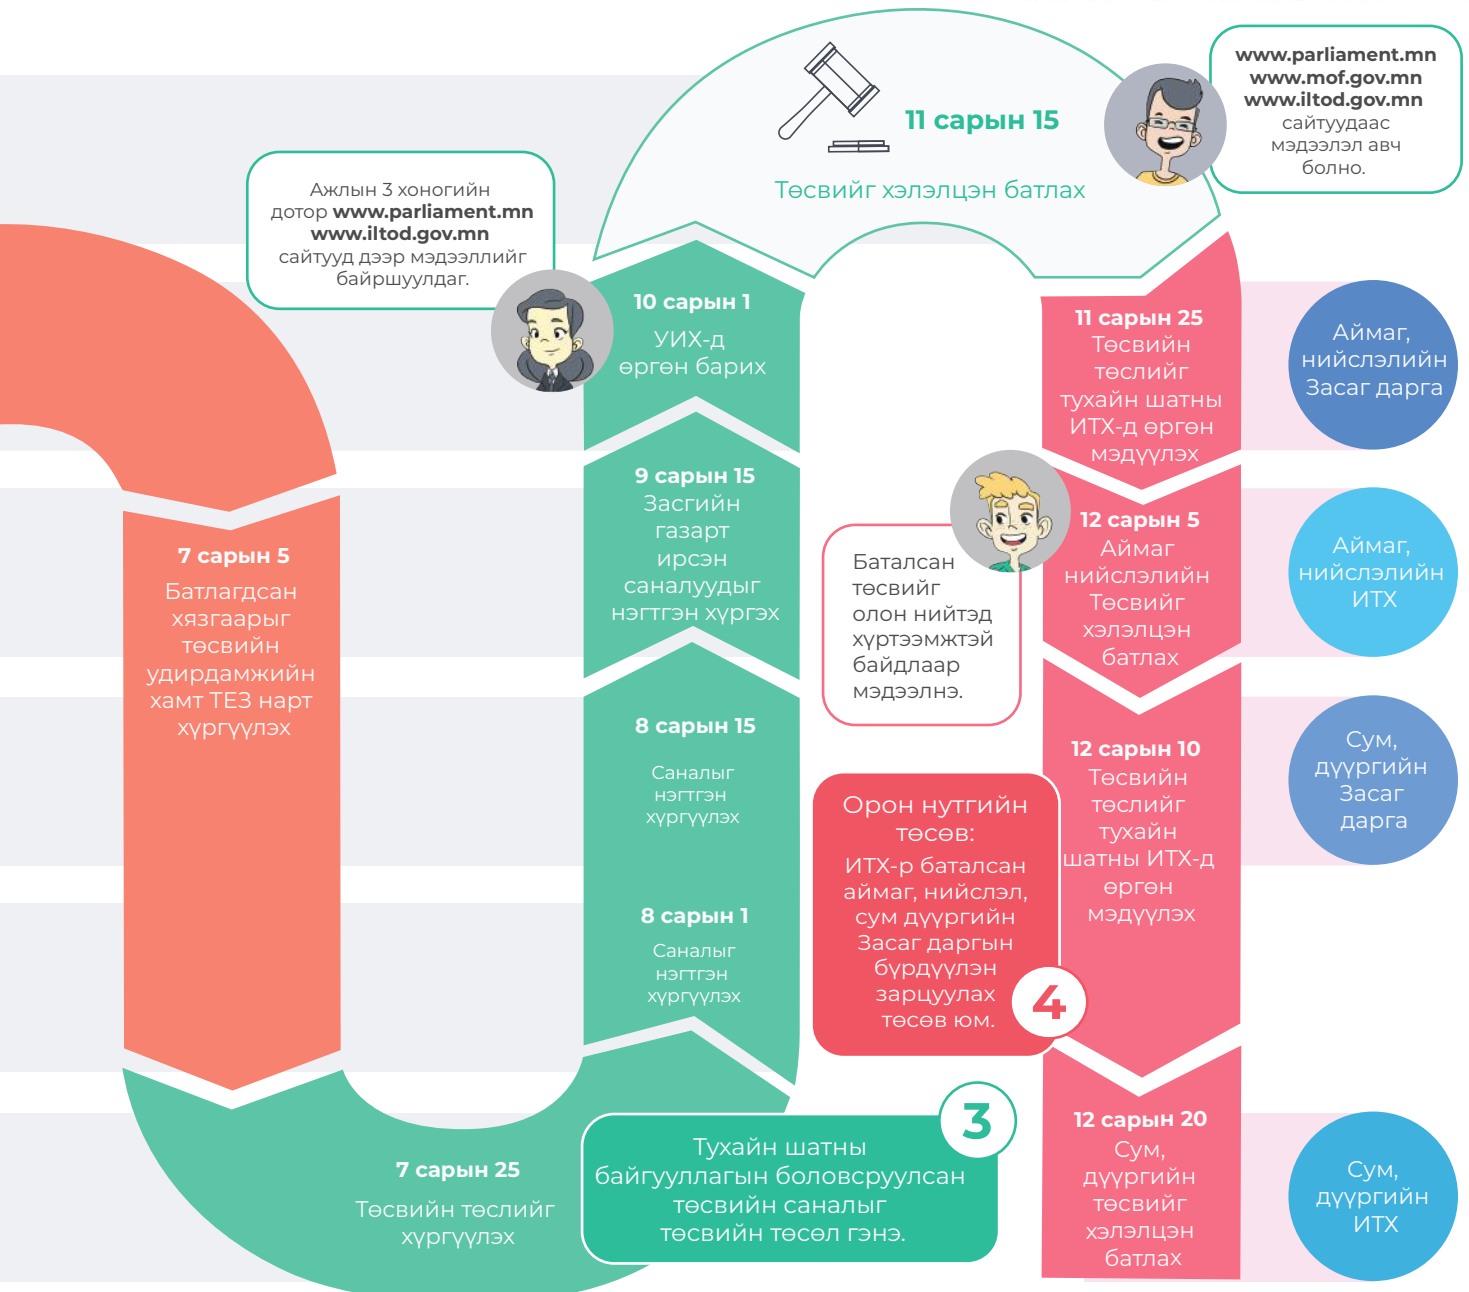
www.parliament.mn
www.mof.gov.mn
www.iltod.gov.mn
сайтуудаас мэдээлэл авч болно.

11 сарын 15

Төсвийг хэлэлцэн батлах

Ажлын 3 хоногийн дотор www.parliament.mn www.iltod.gov.mn сайтууд дээр мэдээллийг байршуулдаг.

10 сарын 1
УИХ-д өргөн барих

11 сарын 25
Төсвийн төслийг тухайн шатны ИТХ-д өргөн мэдүүлэх

Аймаг, нийслэлийн Засаг дарга

9 сарын 15
Засгийн газарт ирсэн саналуудыг нэгтгэн хүргэх

12 сарын 5
Аймаг нийслэлийн Төсвийг хэлэлцэн батлах

Аймаг, нийслэлийн ИТХ

Батлагдсан хязгаарыг төсвийн удирдамжийн хамт ТЕЗ нарт хүргүүлэх

7 сарын 5

Батлагдсан хязгаарыг төсвийн удирдамжийн хамт ТЕЗ нарт хүргүүлэх

Батлагдсан төсвийг олон нийтэд хүртээмжтэй байдлаар мэдээлнэ.

8 сарын 15
Саналыг нэгтгэн хүргүүлэх

12 сарын 10
Төсвийн төслийг тухайн шатны ИТХ-д өргөн мэдүүлэх

Сум, дүүргийн Засаг дарга

Орон нутгийн төсөв:
ИТХ-р баталсан аймаг, нийслэл, сум дүүргийн Засаг даргын бүрдүүлэн зарцуулах төсөв юм.

8 сарын 1
Саналыг нэгтгэн хүргүүлэх

4

3

7 сарын 25
Төсвийн төслийг хүргүүлэх

Тухайн шатны байгууллагын боловсруулсан төсвийн саналыг төсвийн төсөл гэнэ.

12 сарын 20
Сум, дүүргийн төсвийг хэлэлцэн батлах

Сум, дүүргийн ИТХ